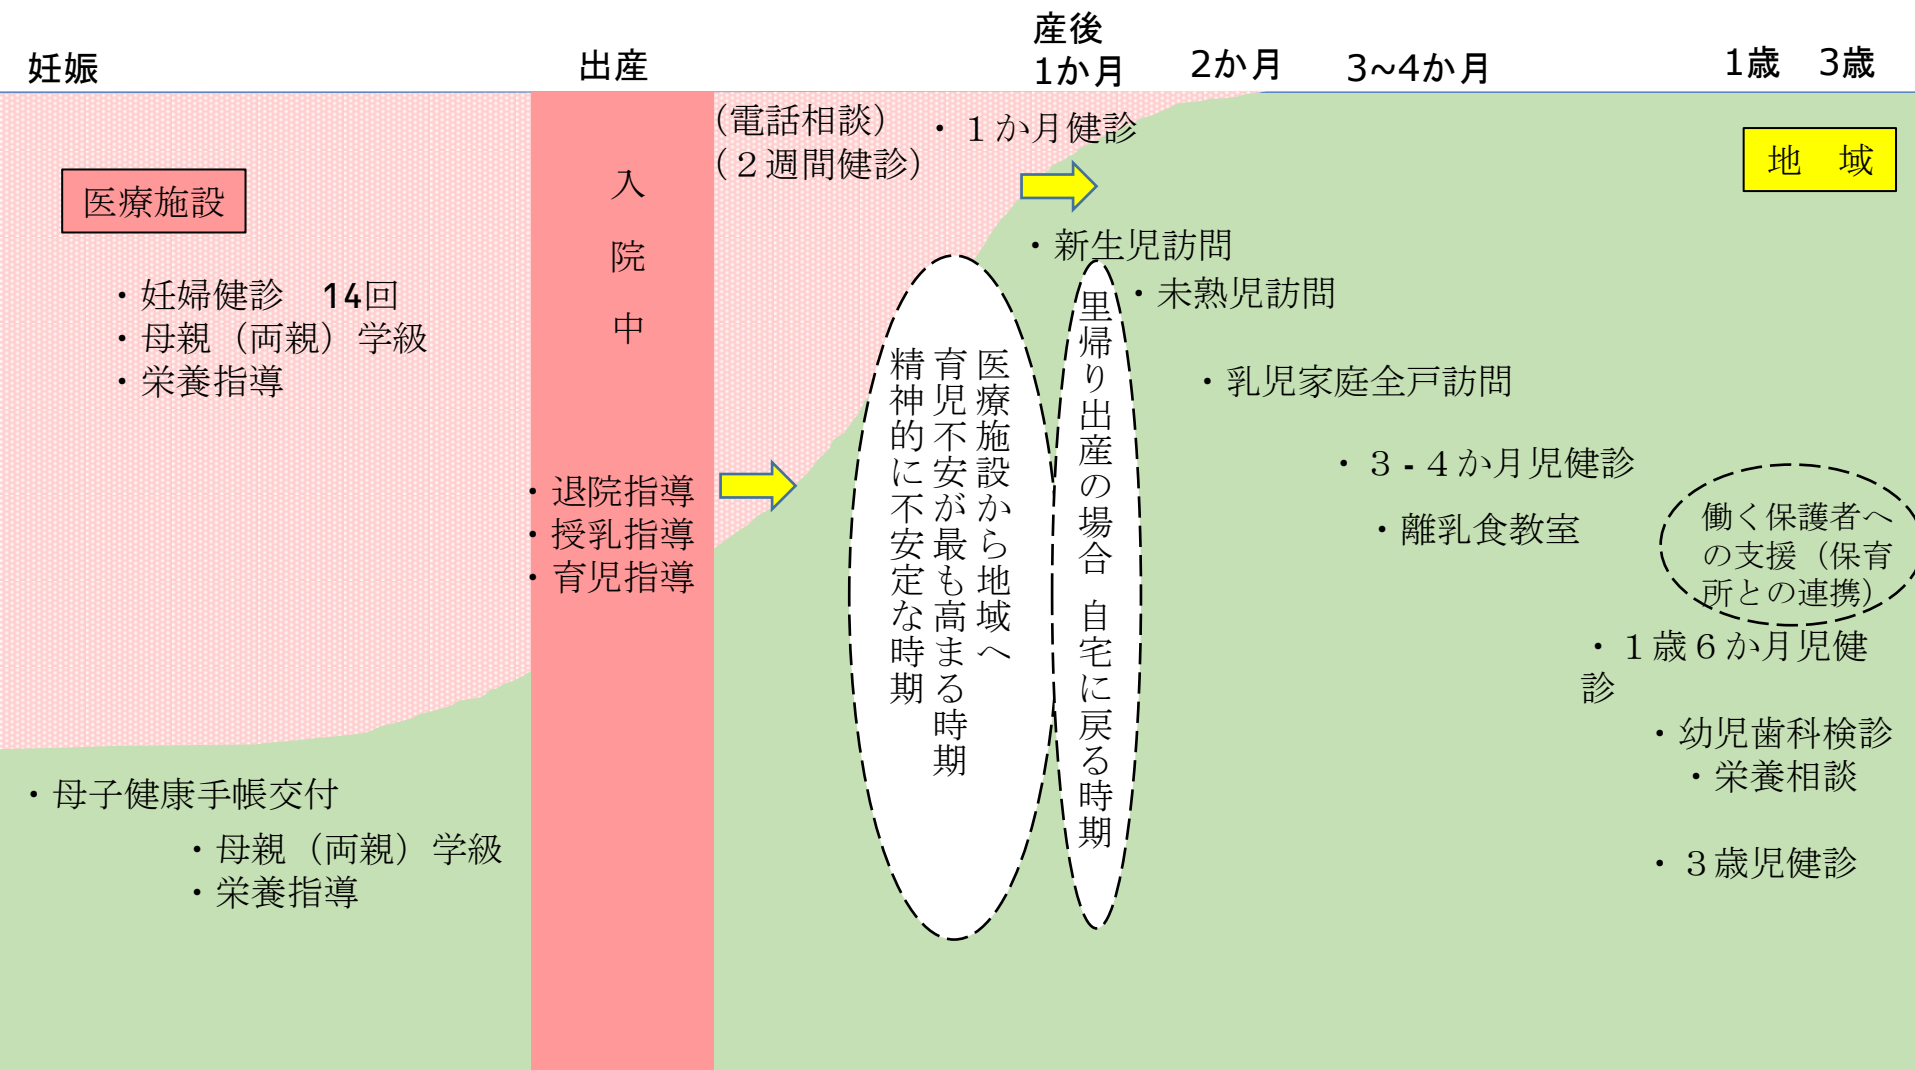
妊娠　出産　産後 1か月　2か月　3~4か月　1歳　3歳

医療施設

・妊婦健診　14回
・母親（両親）学級
・栄養指導

入院中

・退院指導
・授乳指導
・育児指導

（電話相談）
（２週間健診）

・１か月健診

地　域

医療施設から地域へ育児不安が最も高まる時期精神的に不安定な時期

里帰り出産の場合　自宅に戻る時期

・新生児訪問
・未熟児訪問

・乳児家庭全戸訪問

・３-４か月児健診

・離乳食教室

働く保護者への支援（保育所との連携）

・１歳６か月児健診

・幼児歯科検診
・栄養相談

・３歳児健診

・母子健康手帳交付

・母親（両親）学級
・栄養指導